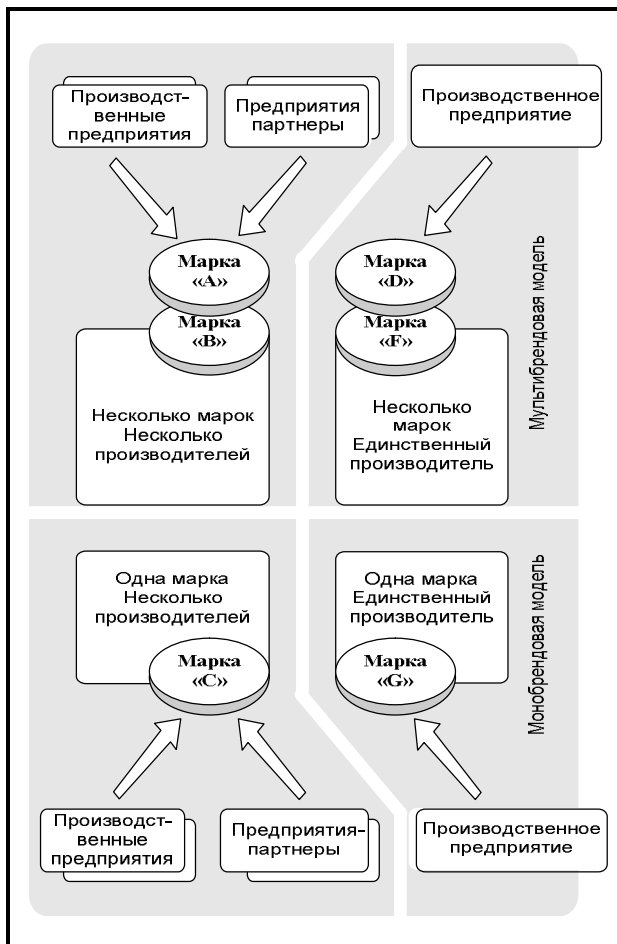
Производственные предприятия

Предприятия партнеры

Производственное предприятие

Марка «A»

Марка «B»

Марка «D»

Марка «F»

Несколько марок Несколько производителей

Несколько марок Единственный производитель

Мультибрендовая модель

Одна марка Несколько производителей

Одна марка Единственный производитель

Марка «C»

Марка «G»

Монобрендовая модель

Производственные предприятия

Предприятия-партнеры

Производственное предприятие